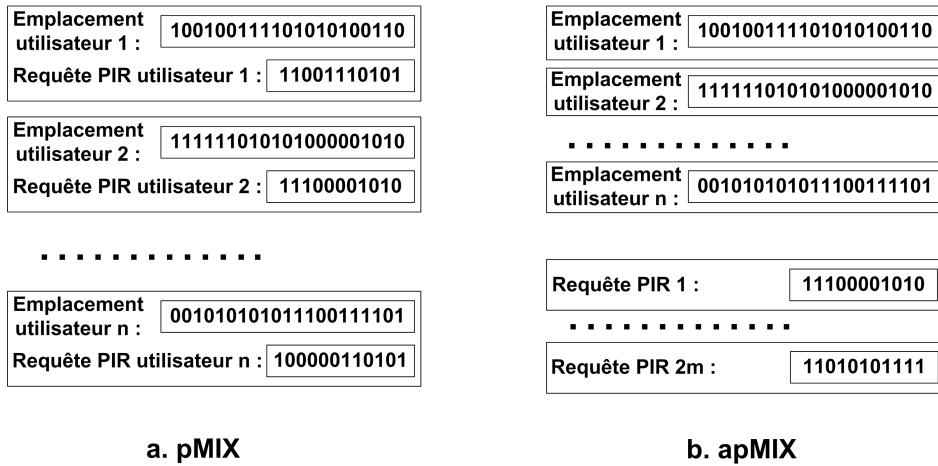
Emplacement utilisateur 1 : 10010011110101010100110

Requête PIR utilisateur 1 : 11001110101

Emplacement utilisateur 2 : 11111101010100000101010

Requête PIR utilisateur 2 : 11100001010

. . . . . . . . . . . . .

Emplacement utilisateur n : 00101010101011100111101

Requête PIR utilisateur n : 100000110101

a. pMIX

Emplacement utilisateur 1 : 10010011110101010100110

Emplacement utilisateur 2 : 11111101010100000101010

. . . . . . . . . . . . .

Emplacement utilisateur n : 00101010101011100111101

Requête PIR 1 : 11100001010

. . . . . . . . . . . . .

Requête PIR 2m : 11010101111

b. apMIX